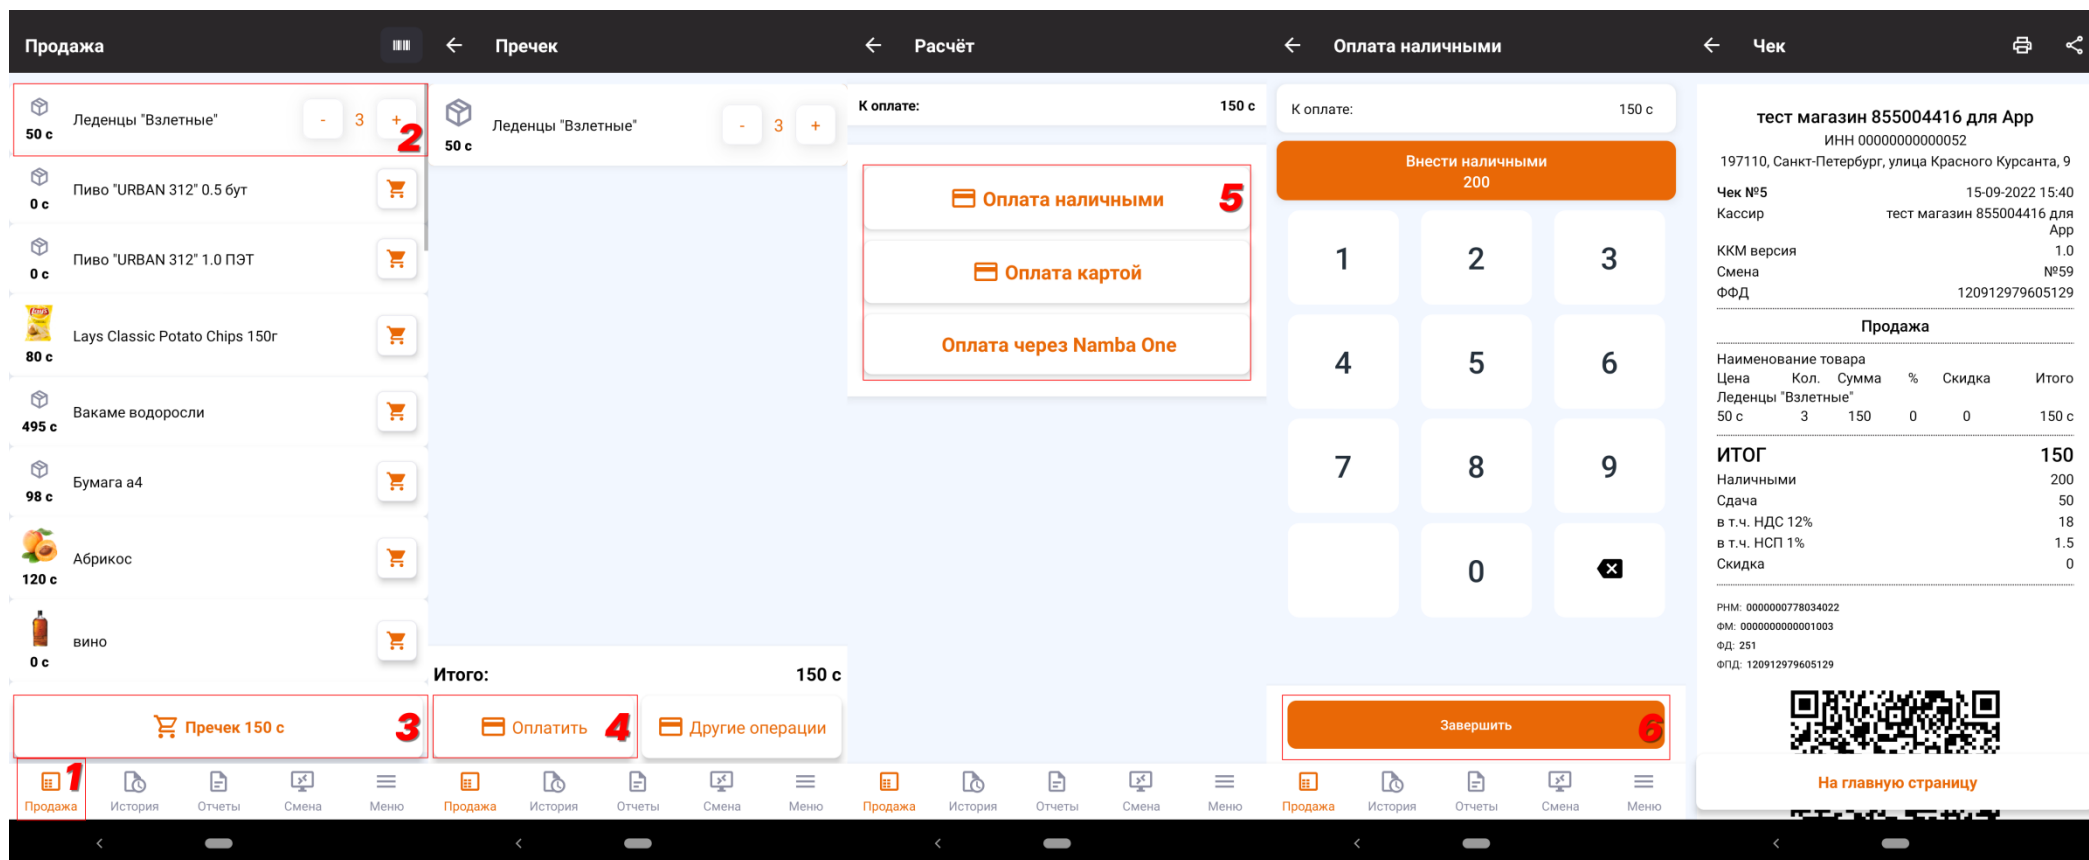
Продажа

Леденцы "Взлетные"
50 с
- 3 +
2

Пиво "URBAN 312" 0.5 бут
0 с

Пиво "URBAN 312" 1.0 ПЭТ
0 с

Lays Classic Potato Chips 150г
80 с

Вакаме водоросли
495 с

Бумага а4
98 с

Абрикос
120 с

вино
0 с

Пречек 150 с
3

Продажа 1 История Отчеты Смена Меню

Пречек

Леденцы "Взлетные"
50 с
- 3 +

Итого: 150 с

Оплатить 4
Другие операции

Продажа История Отчеты Смена Меню

Расчёт

К оплате: 150 с

Оплата наличными 5
Оплата картой
Оплата через Namba One

Продажа История Отчеты Смена Меню

Оплата наличными

К оплате: 150 с

Внести наличными
200

1 2 3
4 5 6
7 8 9
0

Завершить 6

Продажа История Отчеты Смена Меню

Чек

тест магазин 855004416 для App
ИНН 00000000000052
197110, Санкт-Петербург, улица Красного Курсанта, 9

| | |
|---|---|
| Чек №5 | 15-09-2022 15:40 |
| Кассир | тест магазин 855004416 для App |
| ККМ версия | 1.0 |
| Смена | №59 |
| ФФД | 120912979605129 |

Продажа

Наименование товара

| Цена | Кол. | Сумма | % | Скидка | Итого |
|---|---|---|---|---|---|
| Леденцы "Взлетные" | | | | | |
| 50 с | 3 | 150 | 0 | 0 | 150 с |

| | |
|---|---|
| ИТОГ | 150 |
| Наличными | 200 |
| Сдача | 50 |
| в т.ч. НДС 12% | 18 |
| в т.ч. НСП 1% | 1.5 |
| Скидка | 0 |

РНМ: 0000000778034022
ФМ: 0000000000001003
ФД: 251
ФПД: 120912979605129

На главную страницу